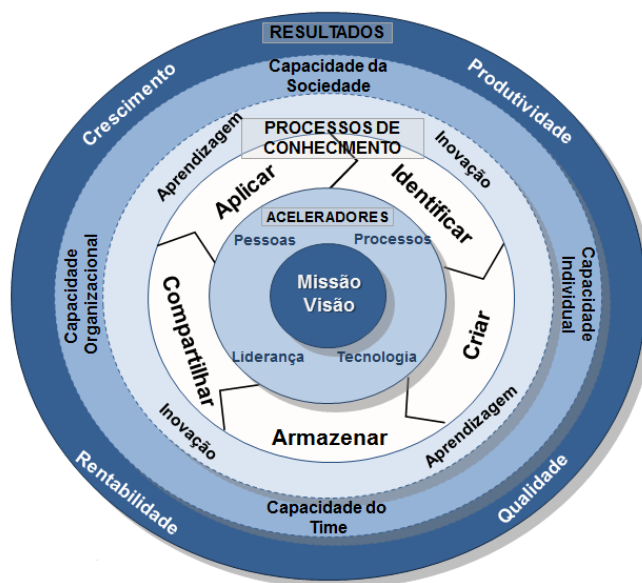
RESULTADOS

Crescimento

Produtividade

Rentabilidade

Qualidade

Capacidade da Sociedade

Capacidade Organizacional

Capacidade Individual

Capacidade do Time

PROCESSOS DE CONHECIMENTO

Aprendizagem

Inovação

Inovação

Aprendizagem

Aplicar

Identificar

Criar

Armazenar

Compartilhar

ACELERADORES

Pessoas

Processos

Liderança

Tecnologia

Missão Visão